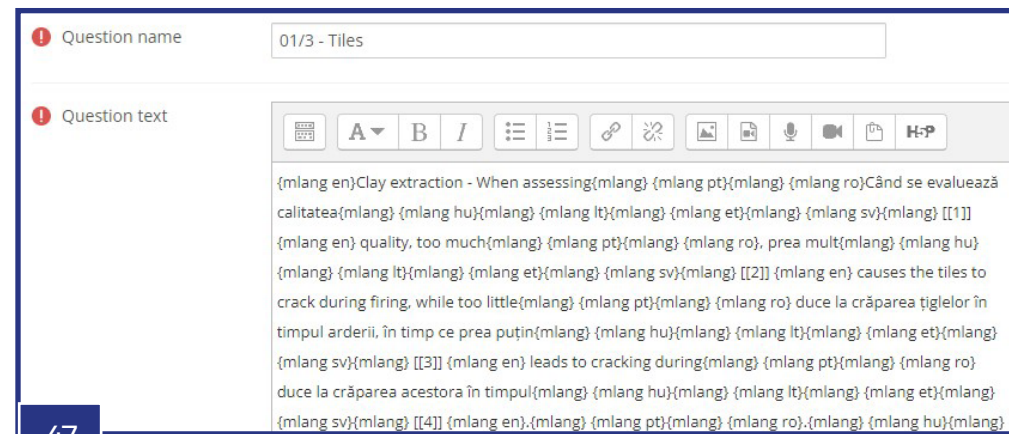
Question name

01/3 - Tiles

Question text

{mlang en}Clay extraction - When assessing{mlang} {mlang pt}{mlang} {mlang ro}Când se evaluează calitatea{mlang} {mlang hu}{mlang} {mlang lt}{mlang} {mlang et}{mlang} {mlang sv}{mlang} [[1]] {mlang en} quality, too much{mlang} {mlang pt}{mlang} {mlang ro}, prea mult{mlang} {mlang hu}{mlang} {mlang lt}{mlang} {mlang et}{mlang} {mlang sv}{mlang} [[2]] {mlang en} causes the tiles to crack during firing, while too little{mlang} {mlang pt}{mlang} {mlang ro} duce la crăparea țiglelor în timpul arderii, în timp ce prea puțin{mlang} {mlang hu}{mlang} {mlang lt}{mlang} {mlang et}{mlang} {mlang sv}{mlang} [[3]] {mlang en} leads to cracking during{mlang} {mlang pt}{mlang} {mlang ro} duce la crăparea acestora în timpul{mlang} {mlang hu}{mlang} {mlang lt}{mlang} {mlang et}{mlang} {mlang sv}{mlang} [[4]] {mlang en}.{mlang} {mlang pt}{mlang} {mlang ro}.{mlang} {mlang hu}{mlang}

47